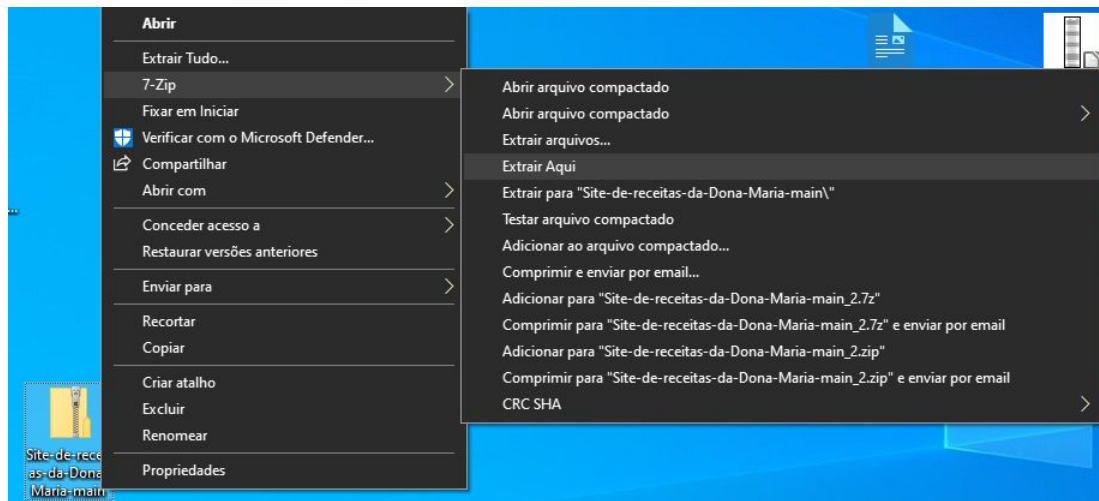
Abrir
Extrair Tudo...
7-Zip
Fixar em Iniciar
Verificar com o Microsoft Defender...
Compartilhar
Abrir com
Conceder acesso a
Restaurar versões anteriores
Enviar para
Recortar
Copiar
Criar atalho
Excluir
Renomear
Propriedades

Abrir arquivo compactado
Abrir arquivo compactado
Extrair arquivos...
Extrair Aqui
Extrair para "Site-de-receitas-da-Dona-Maria-main\"
Testar arquivo compactado
Adicionar ao arquivo compactado...
Comprimir e enviar por email...
Adicionar para "Site-de-receitas-da-Dona-Maria-main_2.7z"
Comprimir para "Site-de-receitas-da-Dona-Maria-main_2.7z" e enviar por email
Adicionar para "Site-de-receitas-da-Dona-Maria-main_2.zip"
Comprimir para "Site-de-receitas-da-Dona-Maria-main_2.zip" e enviar por email
CRC SHA

Site-de-rece as-da-Dona Maria-main